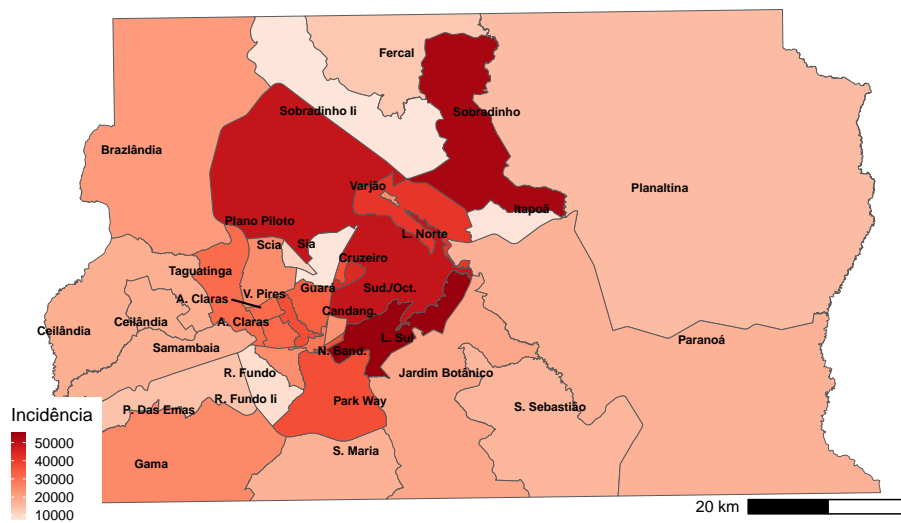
Fercal
Sobradinho Ii
Sobradinho
Brazlândia
Planaltina
Varjão
Itapoã
Plano Piloto
L. Norte
Scia
Sia
Taguatinga
Cruzeiro
A. Claras
V. Pires
Guará
Sud./Oct.
Ceilândia
Ceilândia
A. Claras
Candang.
Samambaia
N. Band.
L. Sul
Paranoá
R. Fundo
Jardim Botânico
Incidência
P. Das Emas
R. Fundo Ii
Park Way
S. Sebastião
50000
40000
30000
20000
10000
Gama
S. Maria
20 km